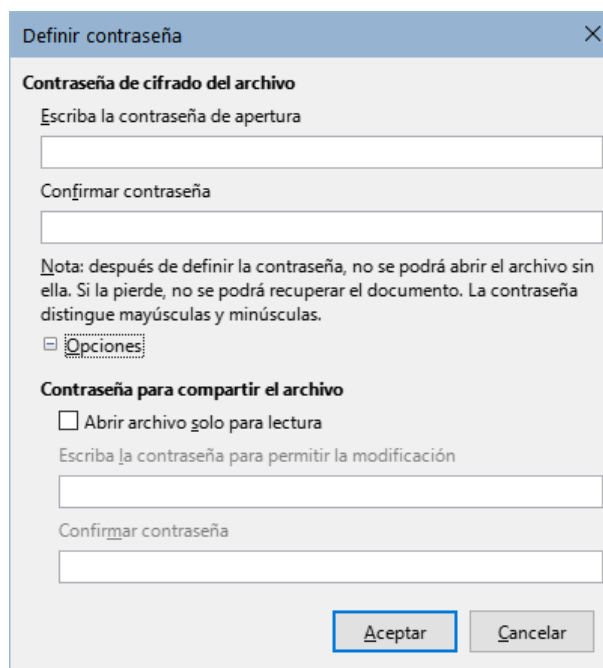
Definir contraseña

Contraseña de cifrado del archivo

Escriba la contraseña de apertura

Confirmar contraseña

Nota: después de definir la contraseña, no se podrá abrir el archivo sin ella. Si la pierde, no se podrá recuperar el documento. La contraseña distingue mayúsculas y minúsculas.

Opciones

Contraseña para compartir el archivo

Abrir archivo solo para lectura

Escriba la contraseña para permitir la modificación

Confirmar contraseña

Aceptar

Cancelar